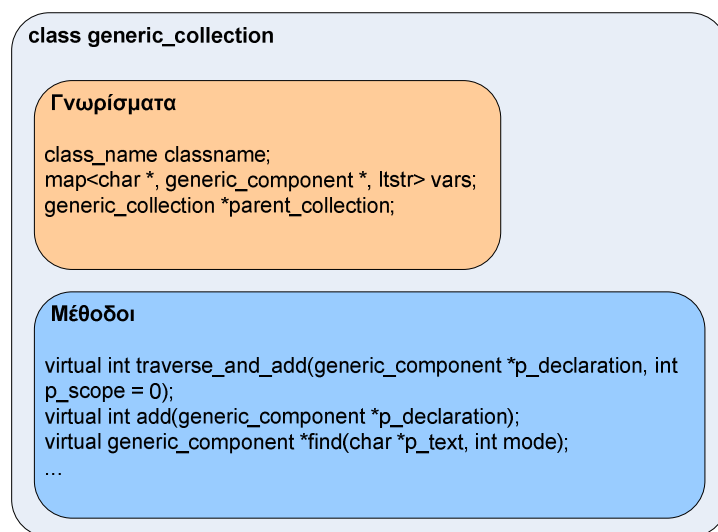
class generic_collection

Γνωρίσματα

class_name classname;
map<char *, generic_component *, ltstr> vars;
generic_collection *parent_collection;

Μέθοδοι

virtual int traverse_and_add(generic_component *p_declaration, int p_scope = 0);
virtual int add(generic_component *p_declaration);
virtual generic_component *find(char *p_text, int mode);
...